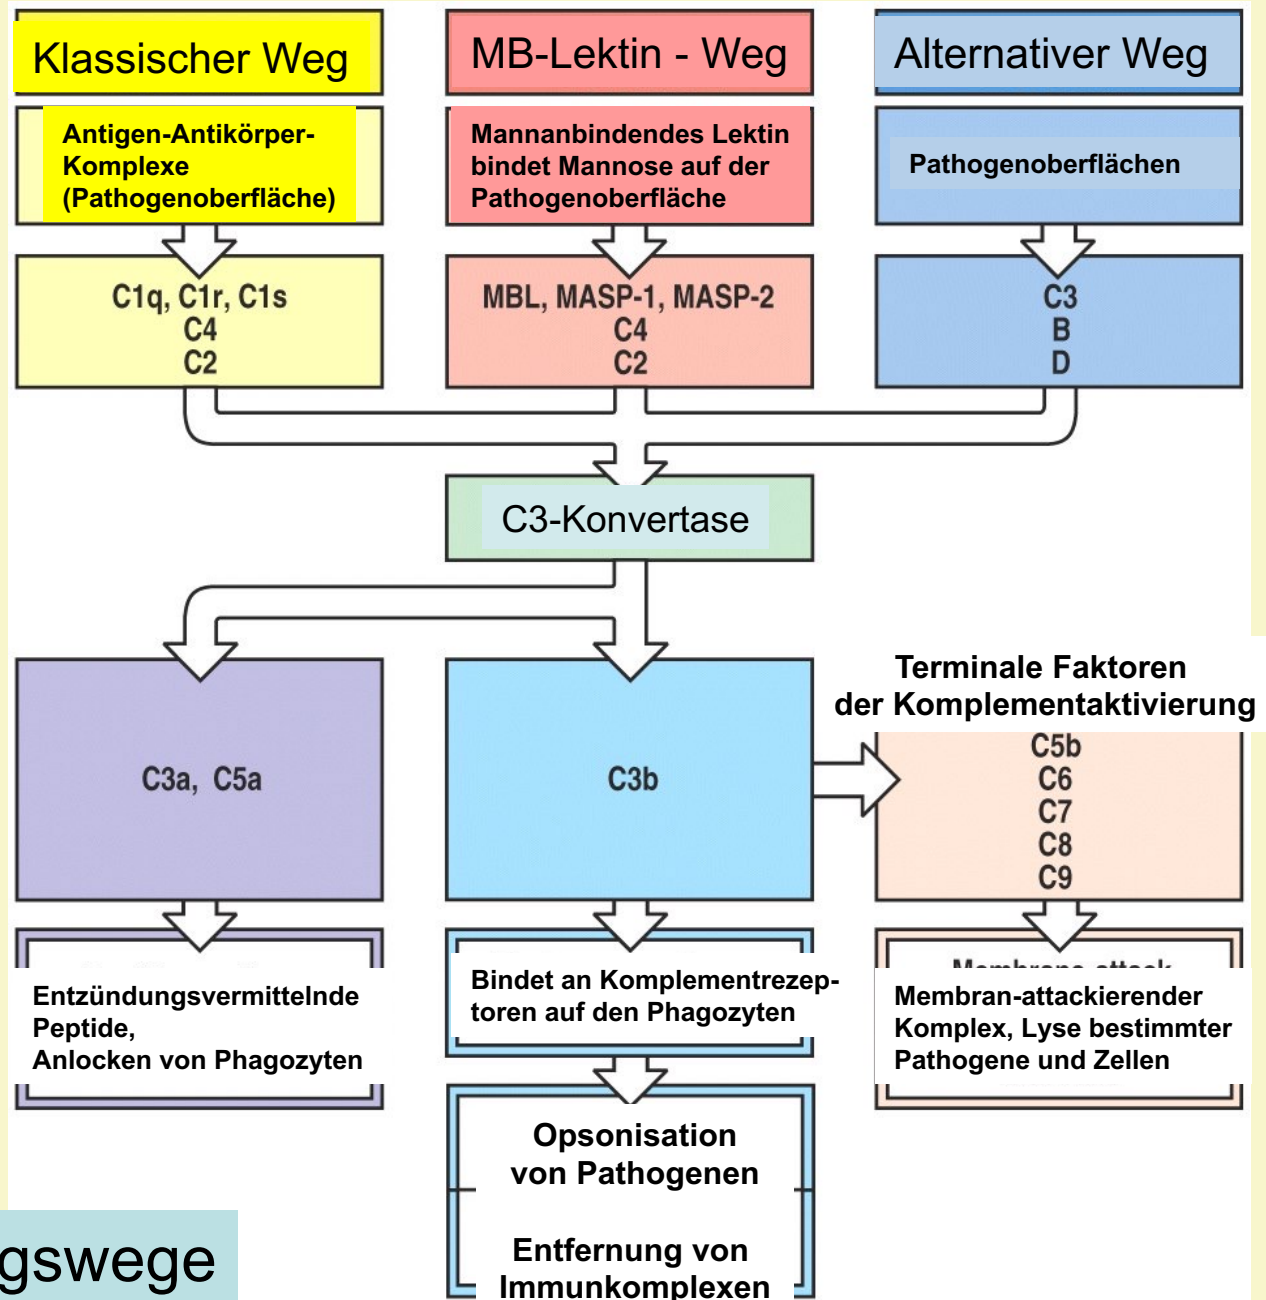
Klassischer Weg

MB-Lektin - Weg

Alternativer Weg

Antigen-Antikörper-Komplexe (Pathogenoberfläche)

Mannanbindendes Lektin bindet Mannose auf der Pathogenoberfläche

Pathogenoberflächen

C1q, C1r, C1s
C4
C2

MBL, MASP-1, MASP-2
C4
C2

C3
B
D

C3-Konvertase

C3a, C5a

C3b

Terminale Faktoren der Komplementaktivierung

C5b
C6
C7
C8
C9

Entzündungsvermittelnde Peptide,
Anlocken von Phagozyten

Bindet an Komplementrezeptoren auf den Phagozyten

Membran-attackierender Komplex, Lyse bestimmter Pathogene und Zellen

Opsonisation von Pathogenen

Entfernung von Immunkomplexen

gswege